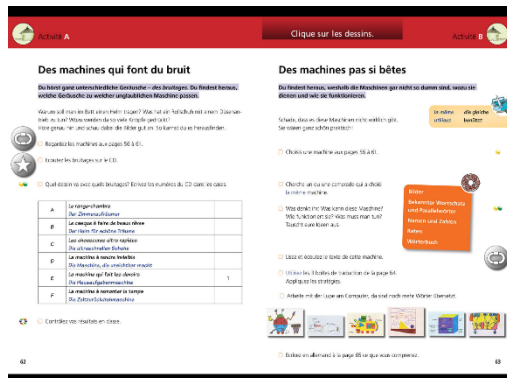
Activité A

Clique sur les dessins.

Activité B

Des machines qui font du bruit

Du hörst ganz unterschiedliche Geräusche – des bruitages. Du findest heraus, welche Geräusche zu welcher ungläublichen Maschine passen.

Warum soll man im Bett einen Helm tragen? Was hat ein Fahrrad mit einem Dosenöffner zu tun? Wozu werden da so viele Knöpfe gedrückt? Hör genau hin und schau dabei die Bilder gut an. So kannst du es herausfinden.

Regarde les machines aux pages 58 à 61.

Écoute les bruitages sur le CD.

Quel dessin va avec quels bruitages? Écrivez les numéros du CD dans les cases.

| A | La range-chambre / Der Zimmeraufräumer | |
|---|---|---|
| B | Le casque à faire de beaux rêves / Der Helm für schöne Träume | |
| C | Les chaussures ultra-rapides / Die ultraschnellen Schuhe | |
| D | La machine à sonner invisible / Die unsichtbare Klingelmaschine | |
| E | La machine qui fait les devoirs / Die Hausaufgabenmaschine | 1 |
| F | La machine à remonter le temps / Die Zeitmaschine | |

Contrôlez vos résultats en classe.

62

Des machines pas si bêtes

Du findest heraus, weshalb die Maschinen gar nicht so dumm sind, sowie sie dienen und wie sie funktionieren.

Schade, dass es diese Maschinen nicht wirklich gibt. Sie wären ganz schön praktisch!

la même / utilisé

Choisis une machine aux pages 58 à 61.

Cherche un ou une camarade qui a choisi la même machine.

Was denkt ihr: Was kann diese Maschine? Wie funktioniert sie? Was muss man tun? Tauscht euch kurz aus.

Bilder
Bekannter Wortschatz und Parallelwörter
Namen und Zahlen
Raten
Wörterbuch

Lisez et écoutez le texte de votre machine.

Utilise les fiches de traduction de la page 64. Appliquez les stratégies.

Arbeite mit der Lupe am Computer, da sind noch mehr Wörter übersetzt.

Écrivez en allemand à la page 85 ce que vous comprenez.

63